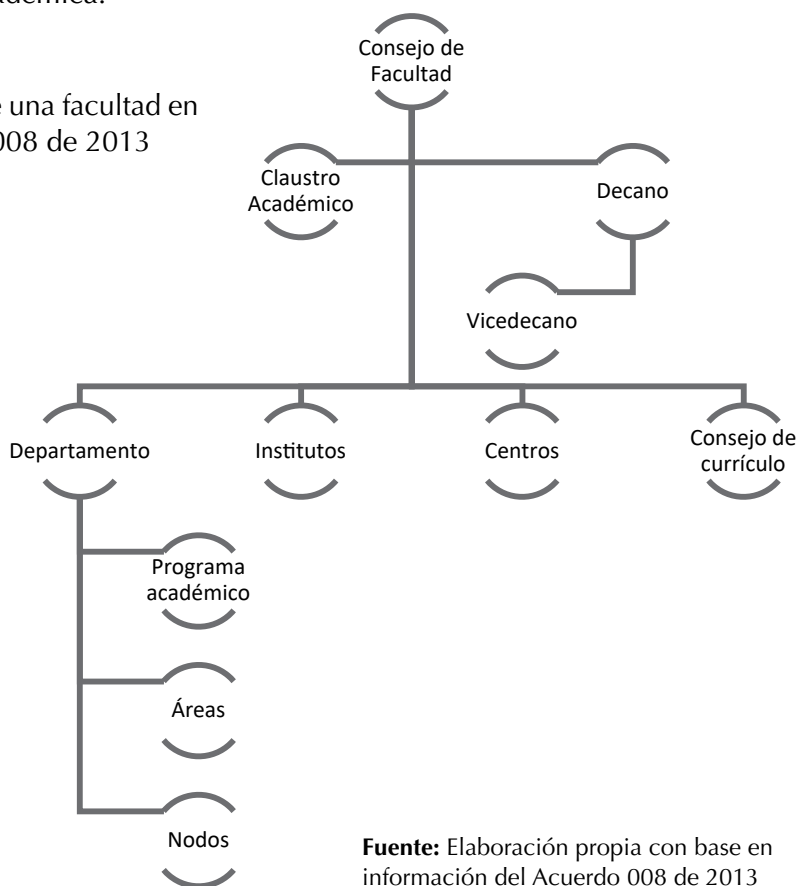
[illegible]adémica.

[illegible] una facultad en
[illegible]008 de 2013

Consejo de Facultad

Claustro Académico

Decano

Vicedecano

Departamento

Institutos

Centros

Consejo de currículo

Programa académico

Áreas

Nodos

**Fuente:** Elaboración propia con base en información del Acuerdo 008 de 2013